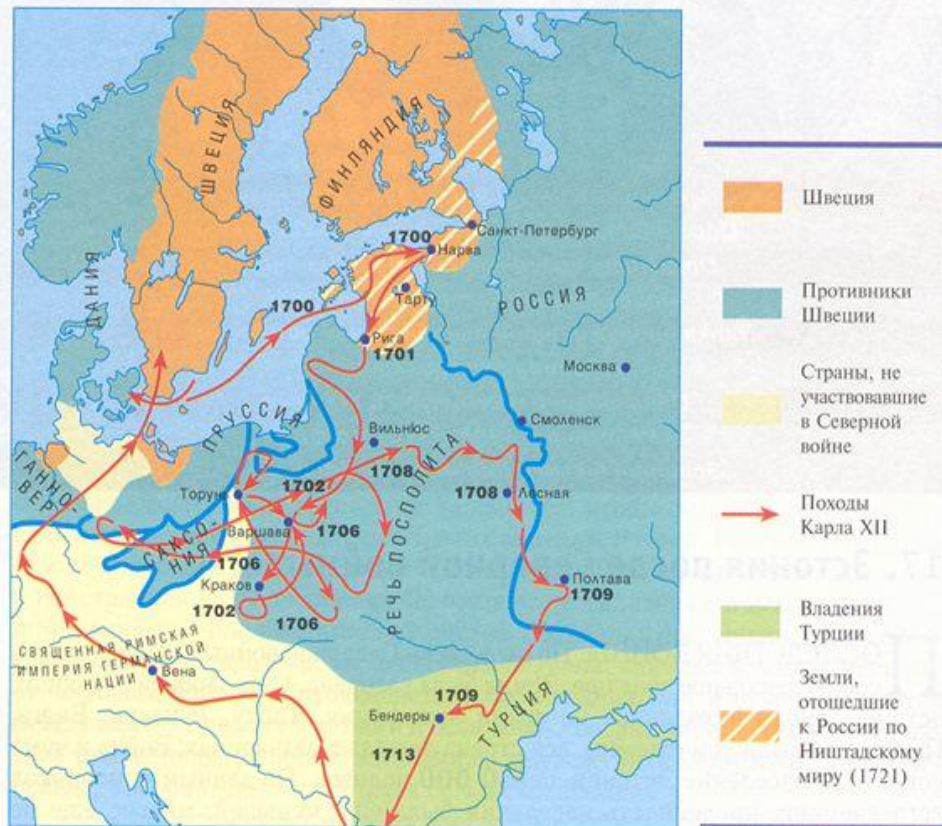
ШВЕЦИЯ
ФИНЛЯНДИЯ
ДАНИЯ
1700
Нарва
Санкт-Петербург
Тарту
РОССИЯ
1700
Рига
1701
Москва
ПРУССИЯ
Вильнюс
Смоленск
ГАННОВЕР
1708
РЕЧЬ ПОСПОЛИТА
1708
Лесная
Торунь
1702
Варшава
1706
САКСОНИЯ
1706
Краков
Полтава
1709
1702
1706
СВЯЩЕННАЯ РИМСКАЯ ИМПЕРИЯ ГЕРМАНСКОЙ НАЦИИ
Вена
1709
Бендеры
ТУРЦИЯ
1713

Швеция
Противники Швеции
Страны, не участвовавшие в Северной войне
Походы Карла XII
Владения Турции
Земли, отошедшие к России по Ништадскому миру (1721)

17. Эстония по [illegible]